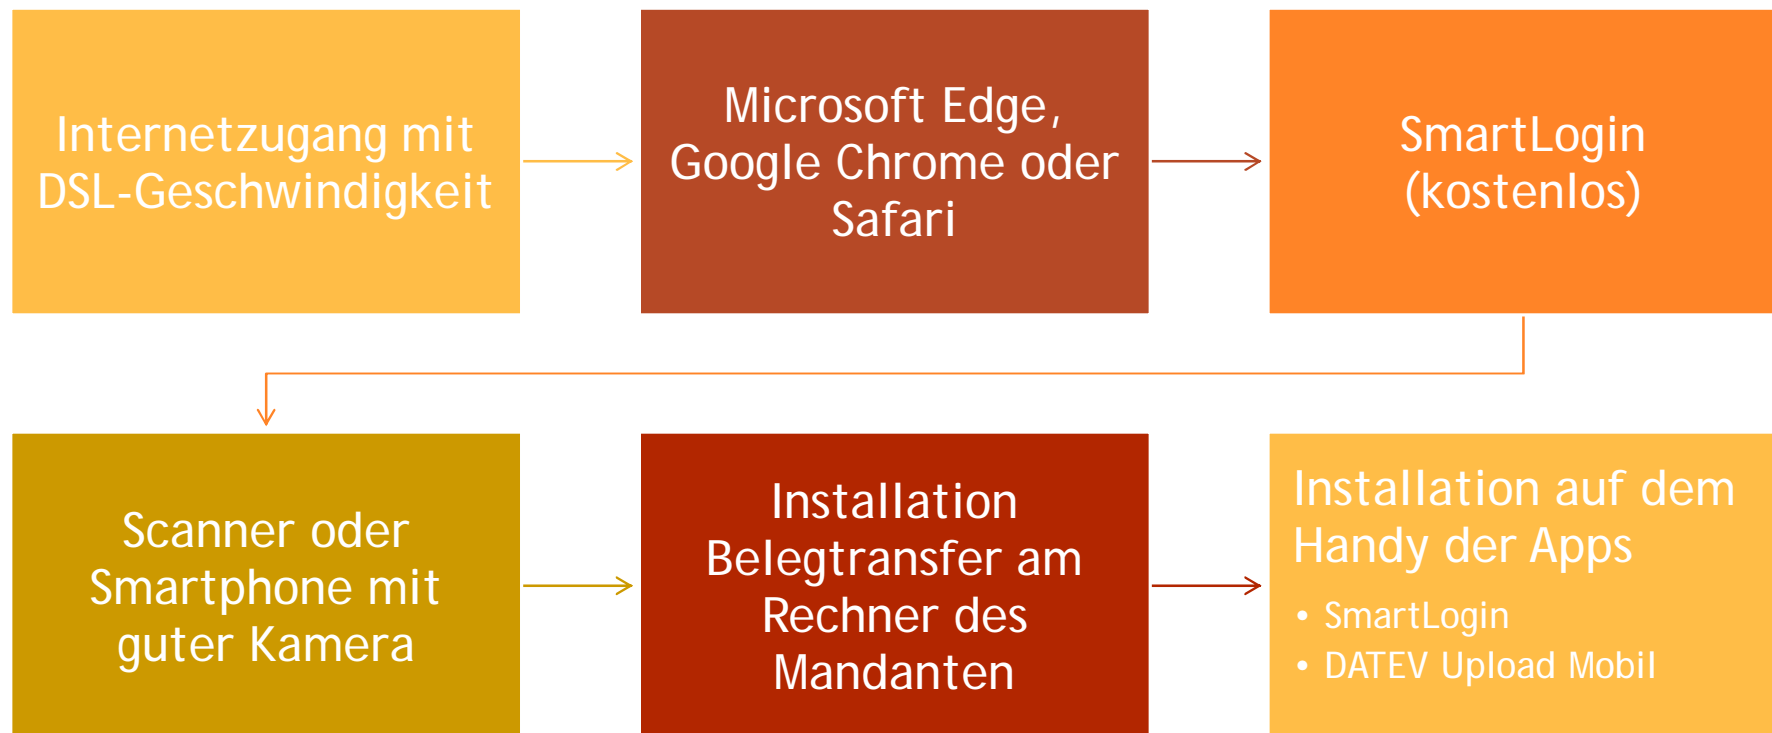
Internetzugang mit DSL-Geschwindigkeit

Microsoft Edge, Google Chrome oder Safari

SmartLogin (kostenlos)

Scanner oder Smartphone mit guter Kamera

Installation Belegtransfer am Rechner des Mandanten

Installation auf dem Handy der Apps

- SmartLogin
- DATEV Upload Mobil